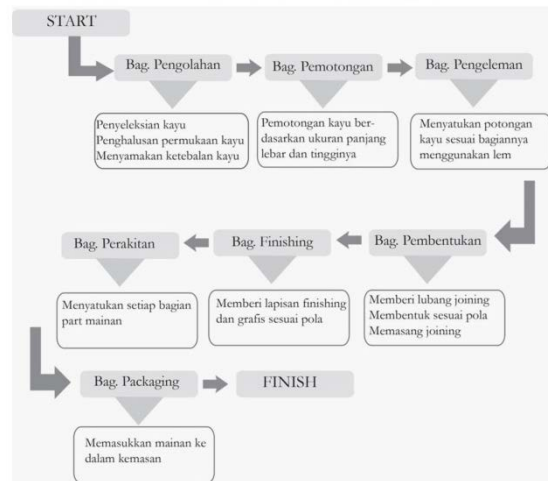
START

Bag. Pengolahan

Penyeleksian kayu
Penghalusan permukaan kayu
Menyamakan ketebalan kayu

Bag. Pemotongan

Pemotongan kayu berdasarkan ukuran panjang lebar dan tingginya

Bag. Pengeleman

Menyatukan potongan kayu sesuai bagiannya menggunakan lem

Bag. Pembentukan

Memberi lubang joining
Membentuk sesuai pola
Memasang joining

Bag. Finishing

Memberi lapisan finishing dan grafis sesuai pola

Bag. Perakitan

Menyatukan setiap bagian part mainan

Bag. Packaging

Memasukkan mainan ke dalam kemasan

FINISH